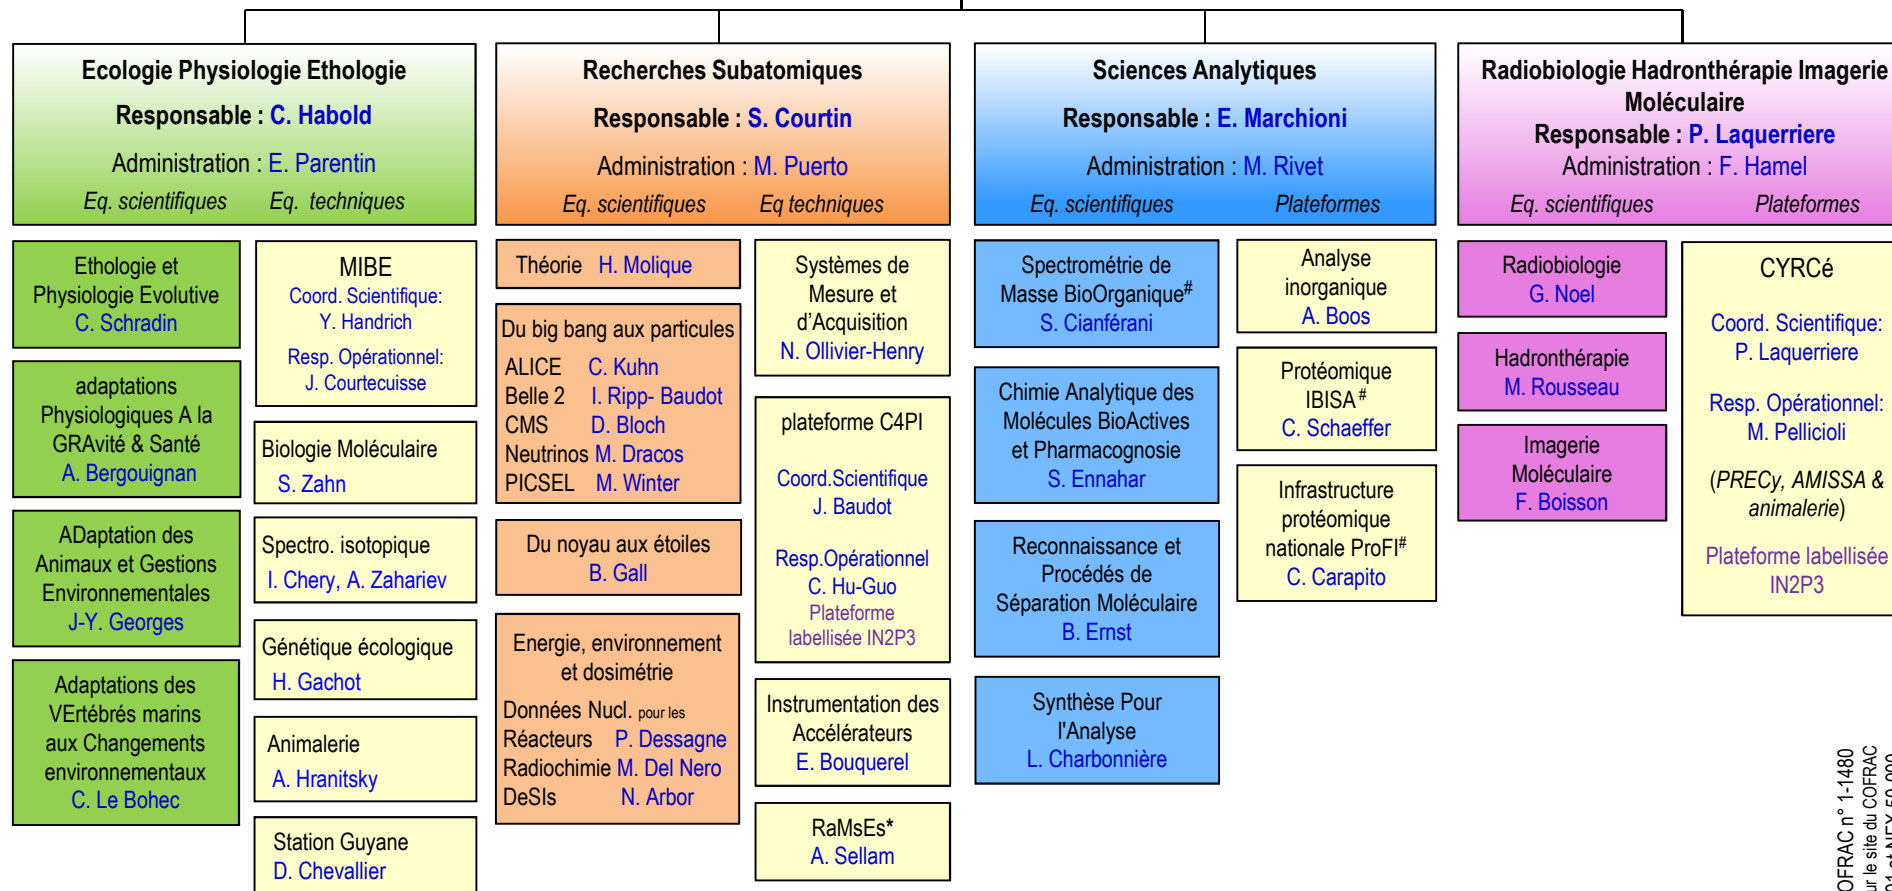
Ecologie Physiologie Ethologie

Responsable : C. Habold

Administration : E. Parentin

Eq. scientifiques Eq. techniques

Ethologie et Physiologie Evolutive C. Schradin

adaptations Physiologiques A la GRAvité & Santé A. Bergouignan

ADaptation des Animaux et Gestions Environnementales J-Y. Georges

Adaptations des VErtébrés marins aux Changements environnementaux C. Le Bohec

MIBE Coord. Scientifique: Y. Handrich Resp. Opérationnel: J. Courtecuisse

Biologie Moléculaire S. Zahn

Spectro. isotopique I. Chery, A. Zahariev

Génétique écologique H. Gachot

Animalerie A. Hranitsky

Station Guyane D. Chevallier

Recherches Subatomiques

Responsable : S. Courtin

Administration : M. Puerto

Eq. scientifiques Eq techniques

Théorie H. Molique

Du big bang aux particules
ALICE C. Kuhn
Belle 2 I. Ripp- Baudot
CMS D. Bloch
Neutrinos M. Dracos
PICSEL M. Winter

Du noyau aux étoiles B. Gall

Energie, environnement et dosimétrie
Données Nucl. pour les Réacteurs P. Dessagne
Radiochimie M. Del Nero
DeSIs N. Arbor

Systèmes de Mesure et d'Acquisition N. Ollivier-Henry

plateforme C4PI Coord.Scientifique J. Baudot Resp.Opérationnel C. Hu-Guo Plateforme labellisée IN2P3

Instrumentation des Accélérateurs E. Bouquerel

RaMsEs* A. Sellam

Sciences Analytiques

Responsable : E. Marchioni

Administration : M. Rivet

Eq. scientifiques Plateformes

Spectrométrie de Masse BioOrganique# S. Cianférani

Chimie Analytique des Molécules BioActives et Pharmacognosie S. Ennahar

Reconnaissance et Procédés de Séparation Moléculaire B. Ernst

Synthèse Pour l'Analyse L. Charbonnière

Analyse inorganique A. Boos

Protéomique IBISA# C. Schaeffer

Infrastructure protéomique nationale ProFI# C. Carapito

Radiobiologie Hadronthérapie Imagerie Moléculaire

Responsable : P. Laquerriere

Administration : F. Hamel

Eq. scientifiques Plateformes

Radiobiologie G. Noel

Hadronthérapie M. Rousseau

Imagerie Moléculaire F. Boisson

CYRCé Coord. Scientifique: P. Laquerriere Resp. Opérationnel: M. Pellicioli (PRECy, AMISSA & animalerie) Plateforme labellisée IN2P3

OFRAC n° 1-1480
ur le site du COFRAC
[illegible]